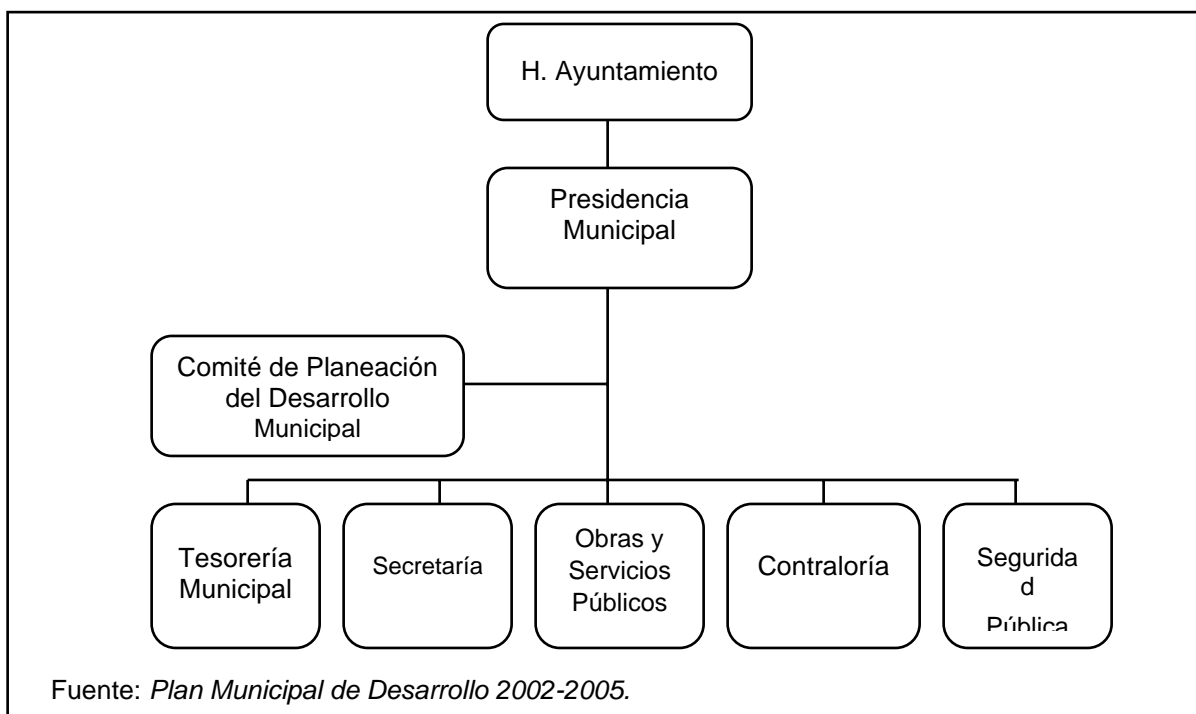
H. Ayuntamiento

Presidencia Municipal

Comité de Planeación del Desarrollo Municipal

Tesorería Municipal

Secretaría

Obras y Servicios Públicos

Contraloría

Segurida d Pública

Fuente: *Plan Municipal de Desarrollo 2002-2005.*